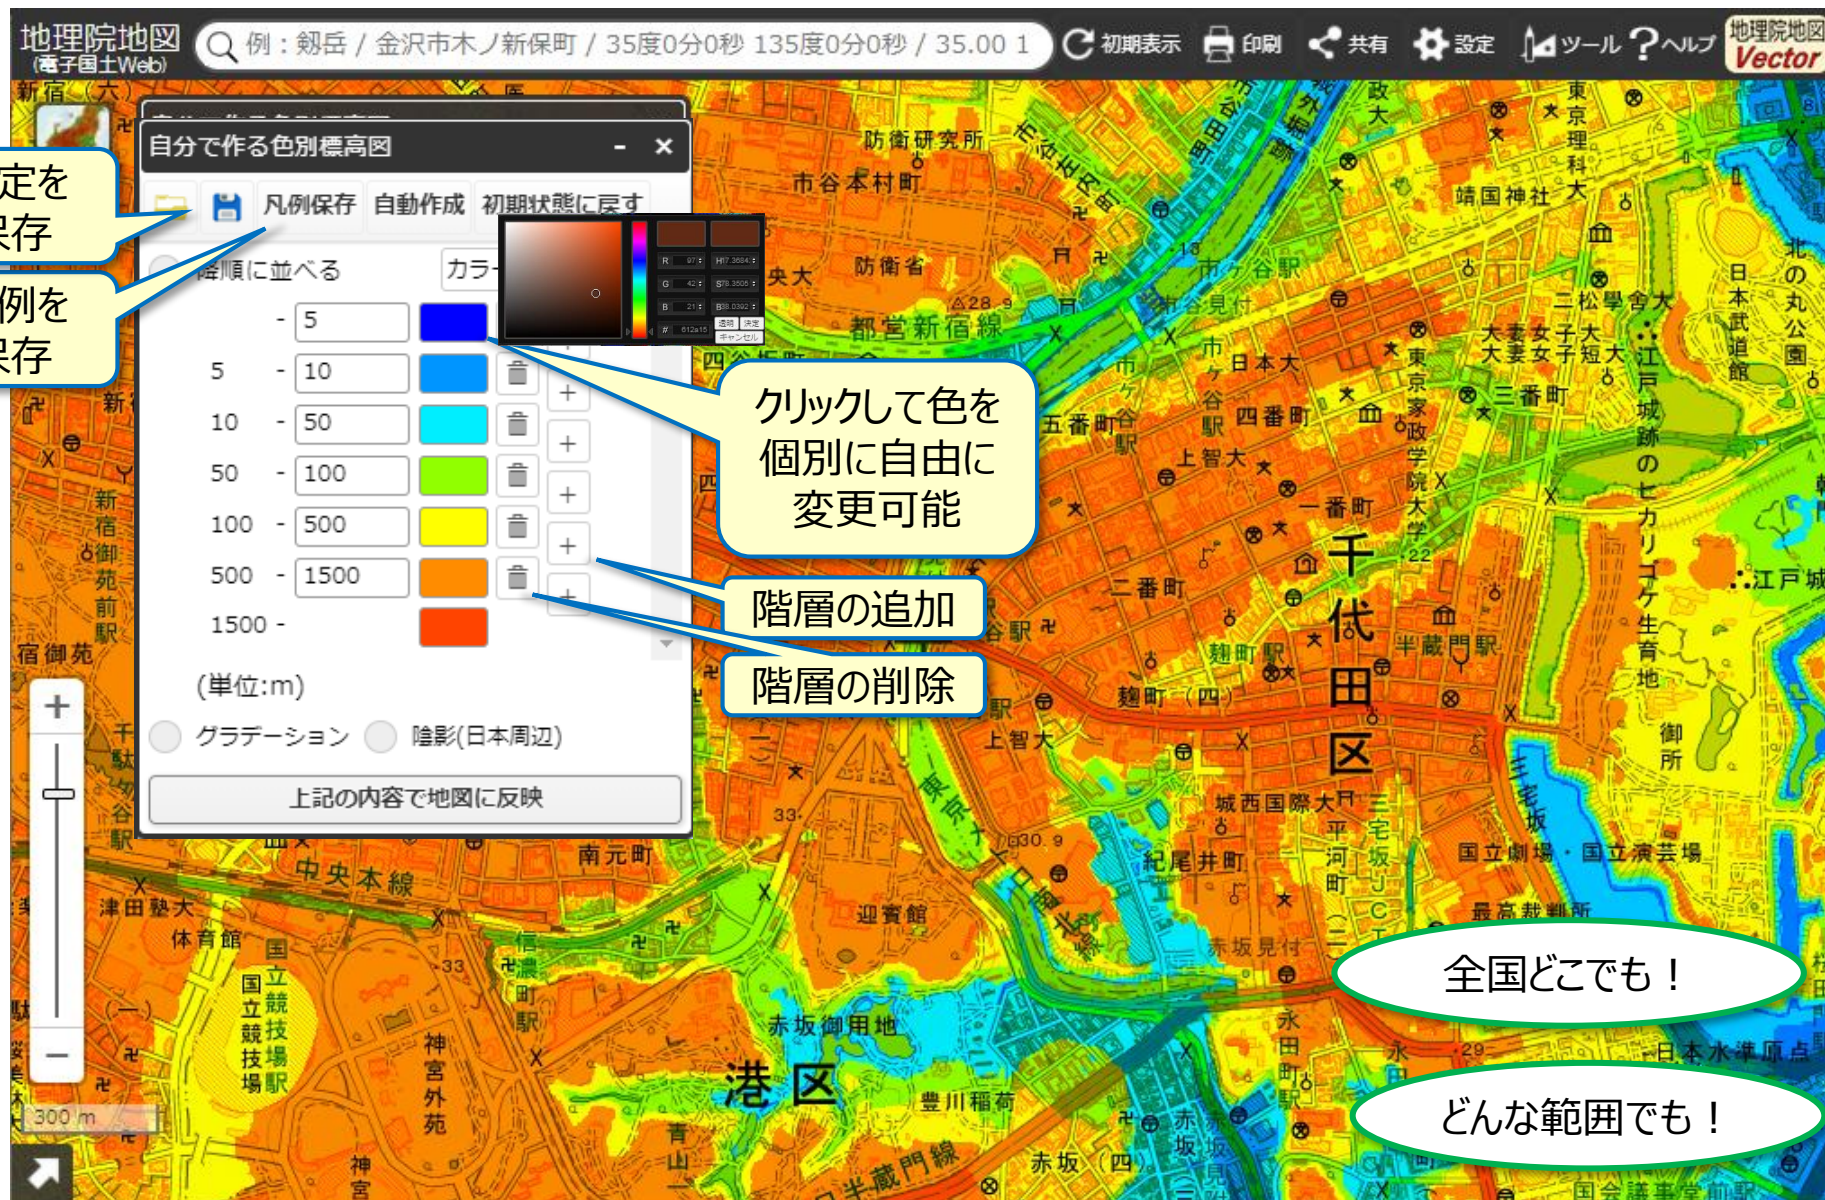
地理院地図 (電子国土Web)
例：剱岳 / 金沢市木ノ新保町 / 35度0分0秒 135度0分0秒 / 35.00 1
初期表示 印刷 共有 設定 ツール ヘルプ 地理院地図 Vector

定を
保存

例を
保存

自分で作る色別標高図
凡例保存 自動作成 初期状態に戻す
降順に並べる カラー
- 5
5 - 10
10 - 50
50 - 100
100 - 500
500 - 1500
1500 -
(単位:m)
グラデーション 陰影(日本周辺)
上記の内容で地図に反映

クリックして色を個別に自由に変更可能

階層の追加

階層の削除

全国どこでも！

どんな範囲でも！

300 m

防衛研究所
市谷本村町
防衛省
都営新宿線
靖国神社
東京理科大
二松學舍大
日本武道館
北の丸公園
大妻女子大
大妻女子短大
江戸城跡のヒカリゴケ生育地
江戸城
五番町
四番町
日本大
上智大
東京家政学院大学
一番町
二番町
三番町
千代田区
半蔵門駅
麹町駅
麹町（四）
上智大
城西国際大
紀尾井町
平河町
国立劇場・国立演芸場
最高裁判所
迎賓館
赤坂見付
赤坂御用地
港区
豊川稲荷
永田町駅
日本水準原点
赤坂（四）
中央本線
南元町
津田塾大
体育館
国立競技場
国立競技場駅
神宮外苑
信濃町駅
新宿御苑前駅
宿御苑
新宿（六）
東京
青山
神宮
国会議事堂前駅
半蔵門線
御所